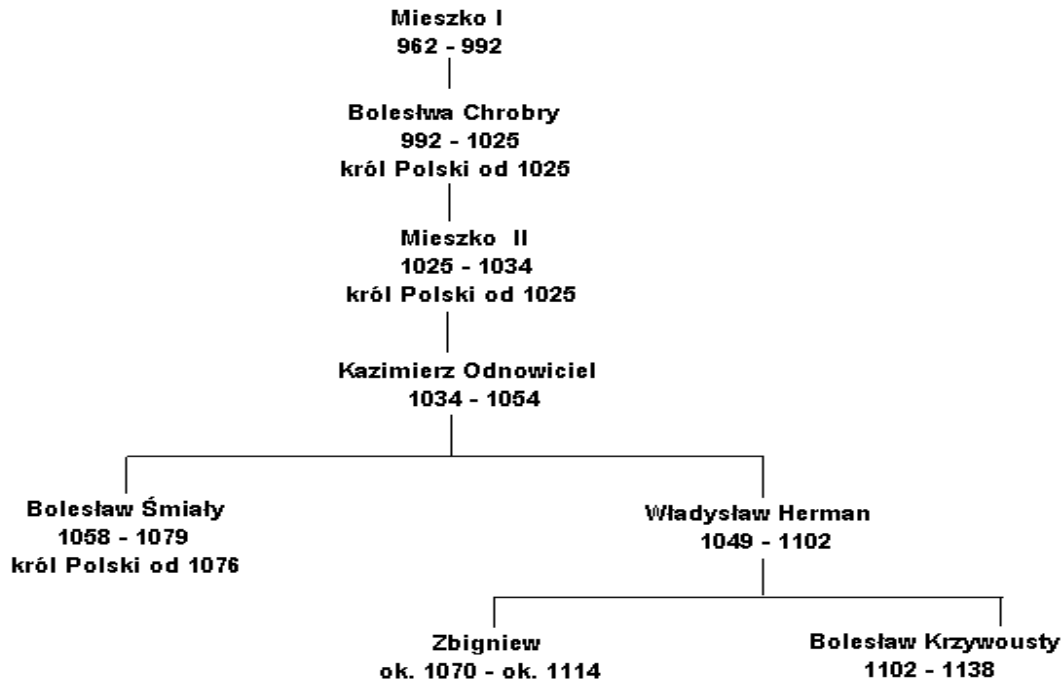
Mieszko I
962 - 992

Bolesłwa Chrobry
992 - 1025
król Polski od 1025

Mieszko II
1025 - 1034
król Polski od 1025

Kazimierz Odnowiciel
1034 - 1054

Bolesław Śmiały
1058 - 1079
król Polski od 1076

Władysław Herman
1049 - 1102

Zbigniew
ok. 1070 - ok. 1114

Bolesław Krzywousty
1102 - 1138